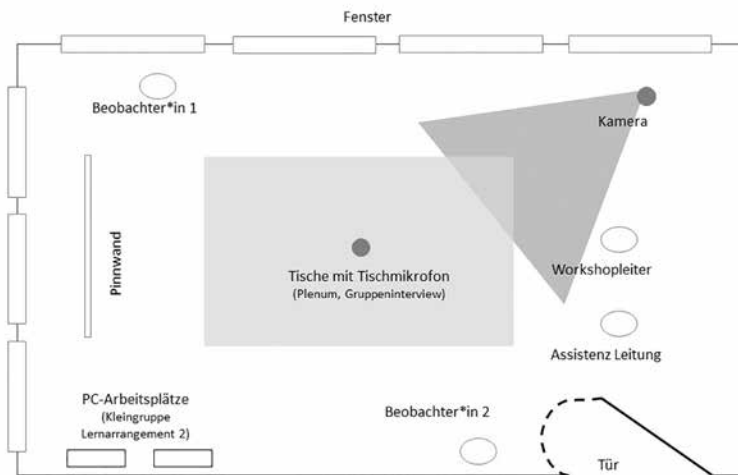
Fenster

Beobachter*in 1

Kamera

Pinnwand

Tische mit Tischmikrofon
(Plenum, Gruppeninterview)

Workshopleiter

Assistenz Leitung

PC-Arbeitsplätze
(Kleingruppe Lernarrangement 2)

Beobachter*in 2

Tür